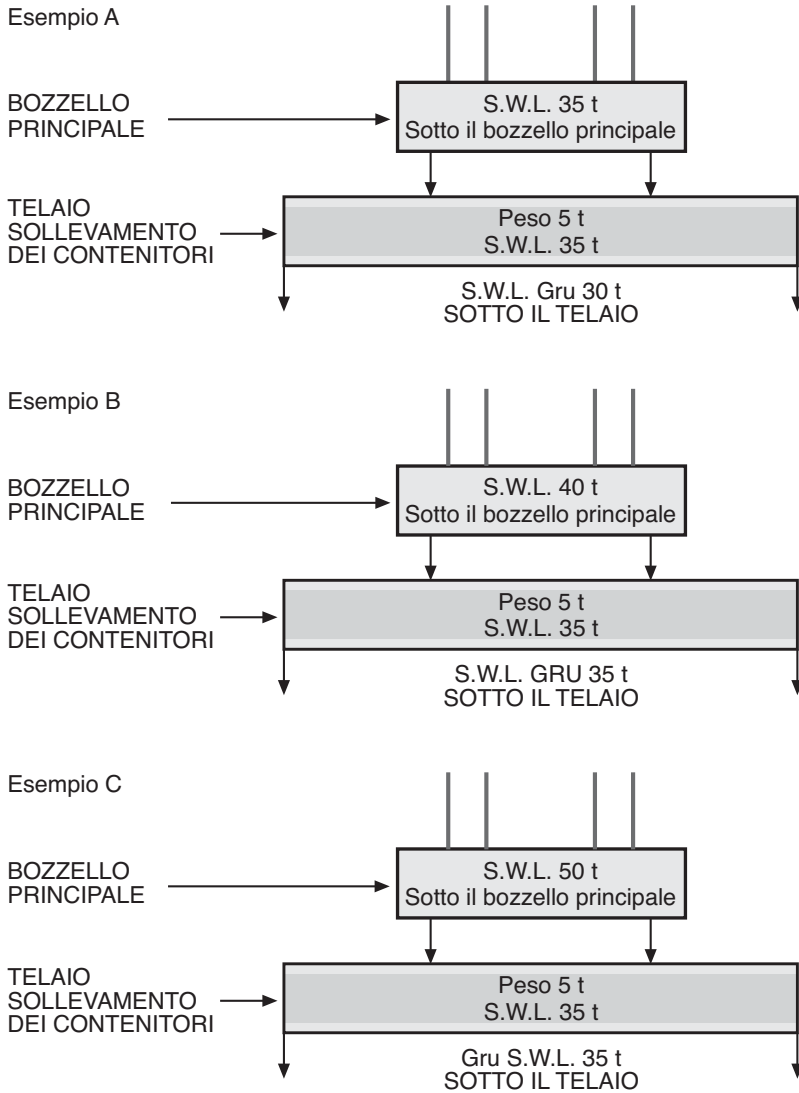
Esempio A

BOZZELLO PRINCIPALE

S.W.L. 35 t
Sotto il bozzello principale

TELAIO SOLLEVAMENTO DEI CONTENITORI

Peso 5 t
S.W.L. 35 t

S.W.L. Gru 30 t
SOTTO IL TELAIO

Esempio B

BOZZELLO PRINCIPALE

S.W.L. 40 t
Sotto il bozzello principale

TELAIO SOLLEVAMENTO DEI CONTENITORI

Peso 5 t
S.W.L. 35 t

S.W.L. GRU 35 t
SOTTO IL TELAIO

Esempio C

BOZZELLO PRINCIPALE

S.W.L. 50 t
Sotto il bozzello principale

TELAIO SOLLEVAMENTO DEI CONTENITORI

Peso 5 t
S.W.L. 35 t

Gru S.W.L. 35 t
SOTTO IL TELAIO